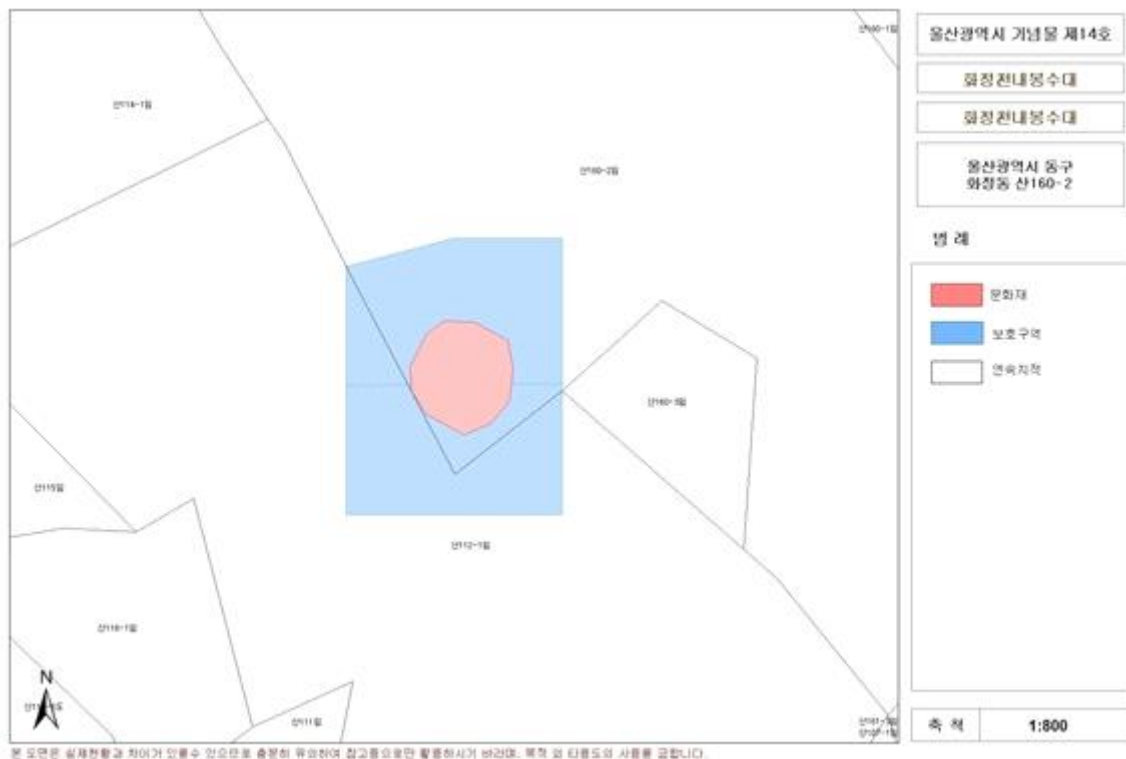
울산광역시 기념물 제14호

화정천내봉수대

화정천내봉수대

울산광역시 동구 화정동 산160-2

범 례

문화재

보호구역

연속지적

축 척

1:800

산160-1임

산114-1임

산160-2임

산160-3임

산115임

산112-1임

산116-1임

산111임

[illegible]

산161-1임

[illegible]

N

본 도면은 실제현황과 차이가 있을수 있으므로 충분히 유의하여 참고용으로만 활용하시기 바라며, 목적 외 타용도의 사용을 금합니다.